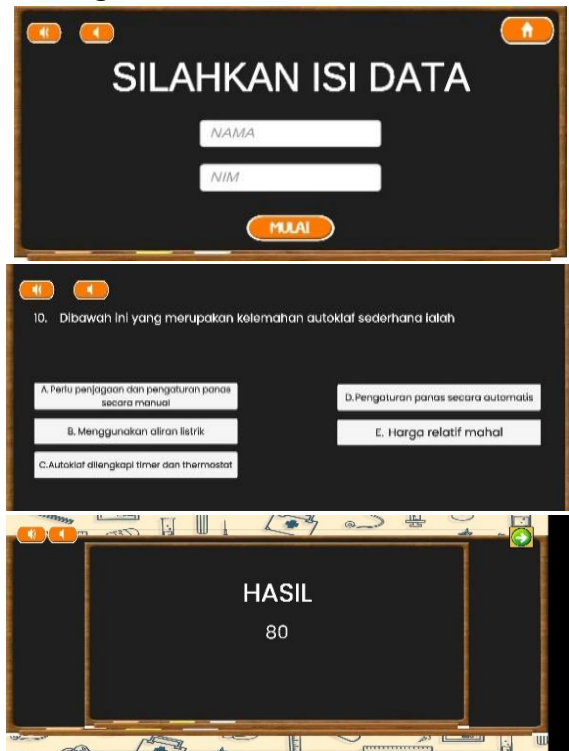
SILAHKAN ISI DATA

NAMA

NIM

MULAI

10. Dibawah ini yang merupakan kelemahan autoklaf sederhana ialah

A. Perlu penjagaan dan pengaturan panas secara manual

B. Menggunakan aliran listrik

C. Autoklaf dilengkapi timer dan thermostat

D. Pengaturan panas secara automatis

E. Harga relatif mahal

HASIL

80